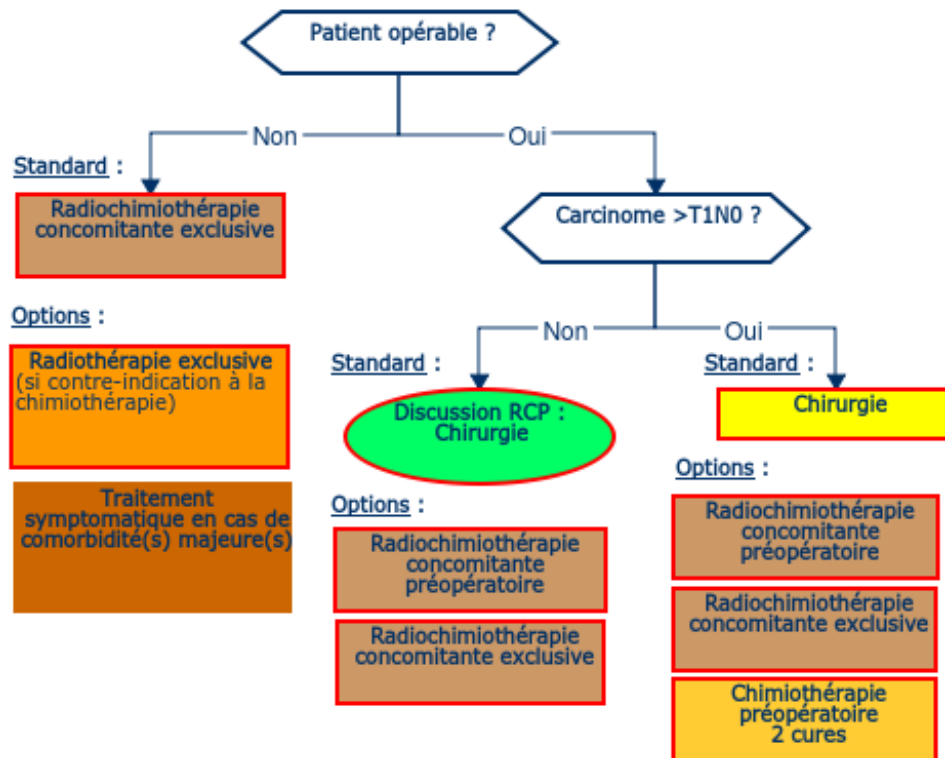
Patient opérable ?

Non

Oui

Standard :

Radiochimiothérapie concomitante exclusive

Options :

Radiothérapie exclusive (si contre-indication à la chimiothérapie)

Traitement symptomatique en cas de comorbidité(s) majeure(s)

Carcinome >T1N0 ?

Non

Oui

Standard :

Discussion RCP : Chirurgie

Options :

Radiochimiothérapie concomitante préopératoire

Radiochimiothérapie concomitante exclusive

Standard :

Chirurgie

Options :

Radiochimiothérapie concomitante préopératoire

Radiochimiothérapie concomitante exclusive

Chimiothérapie préopératoire 2 cures